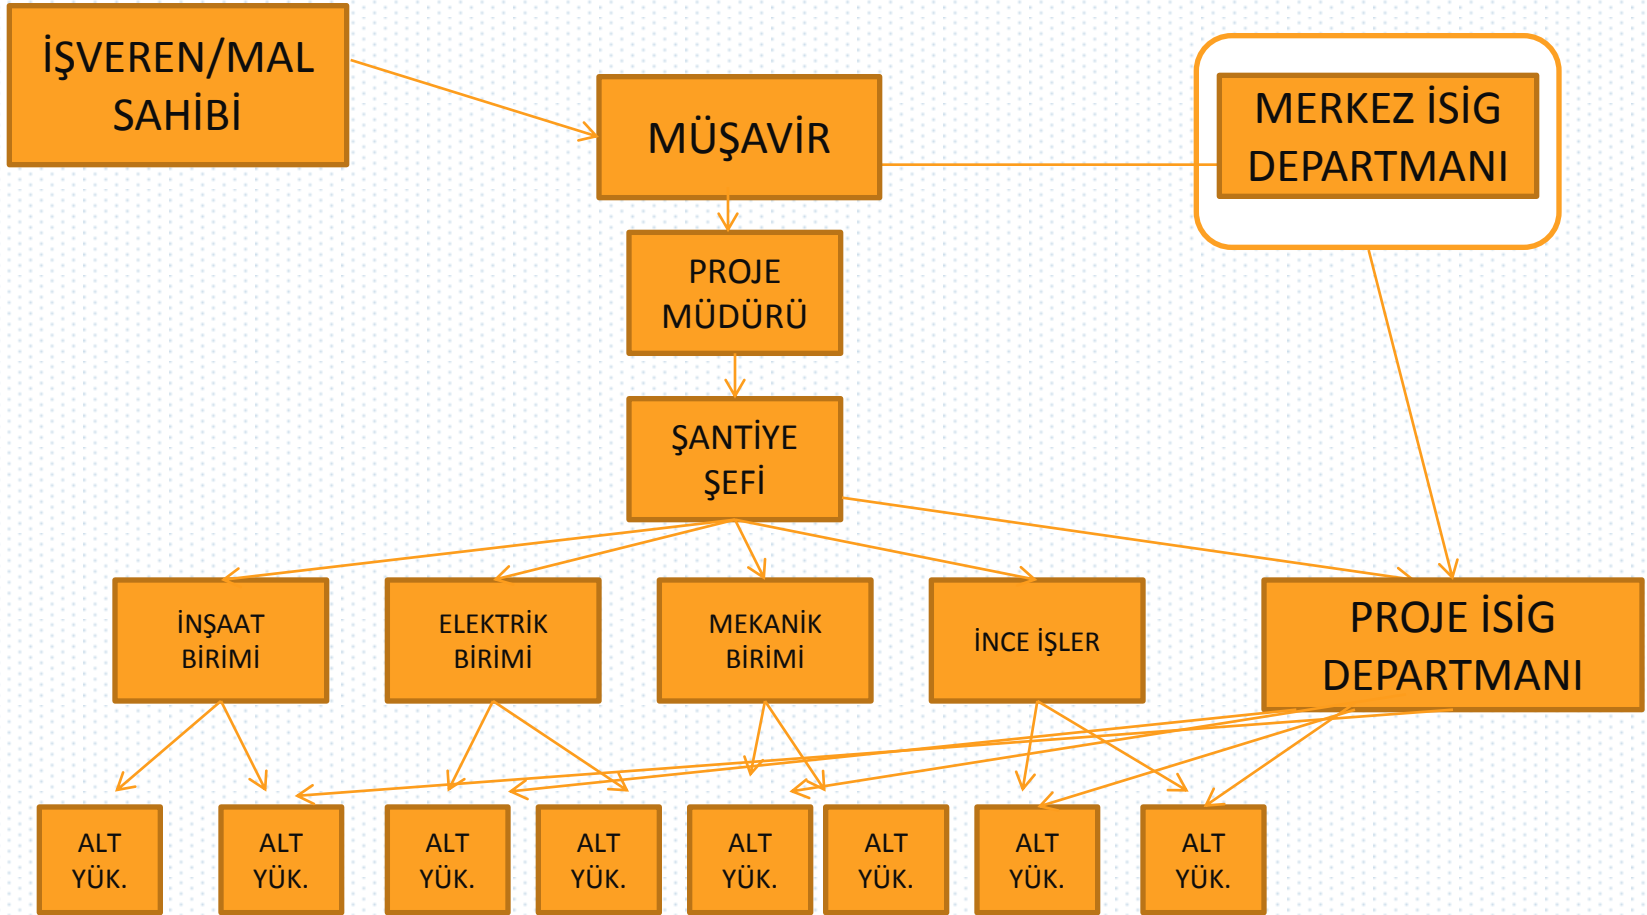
İŞVEREN/MAL SAHİBİ

MÜŞAVİR

MERKEZ İSİG DEPARTMANI

PROJE MÜDÜRÜ

ŞANTİYE ŞEFİ

İNŞAAT BİRİMİ

ELEKTRİK BİRİMİ

MEKANİK BİRİMİ

İNCE İŞLER

PROJE İSİG DEPARTMANI

ALT YÜK.

ALT YÜK.

ALT YÜK.

ALT YÜK.

ALT YÜK.

ALT YÜK.

ALT YÜK.

ALT YÜK.